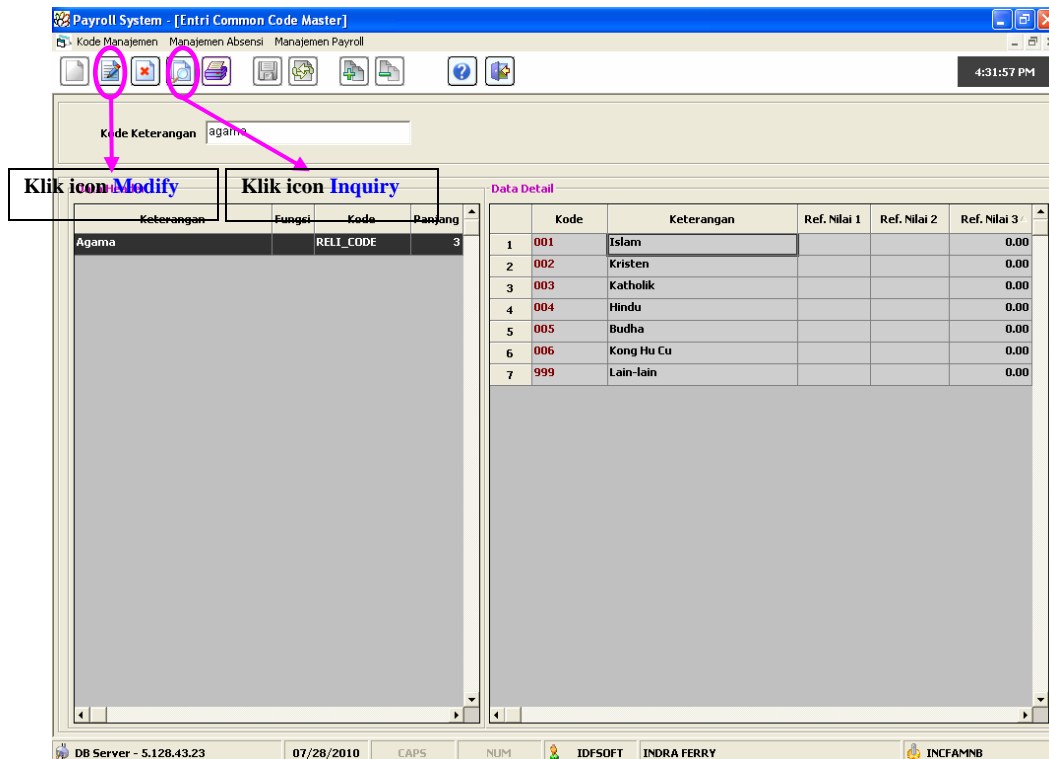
Payroll System - [Entri Common Code Master]

Kode Manajemen Manajemen Absensi Manajemen Payroll

4:31:57 PM

Kode Keterangan agama

Klik icon Modify

Klik icon Inquiry

Data Detail

| Keterangan | Fungsi | Kode | Panjang |
|---|---|---|---|
| Agama | | RELI_CODE | 3 |

| | Kode | Keterangan | Ref. Nilai 1 | Ref. Nilai 2 | Ref. Nilai 3 |
|---|---|---|---|---|---|
| 1 | 001 | Islam | | | 0.00 |
| 2 | 002 | Kristen | | | 0.00 |
| 3 | 003 | Katholik | | | 0.00 |
| 4 | 004 | Hindu | | | 0.00 |
| 5 | 005 | Budha | | | 0.00 |
| 6 | 006 | Kong Hu Cu | | | 0.00 |
| 7 | 999 | Lain-lain | | | 0.00 |

DB Server - 5.128.43.23 | 07/28/2010 | CAPS | NUM | IDFSOFT | INDRA FERRY | INCFAMNB